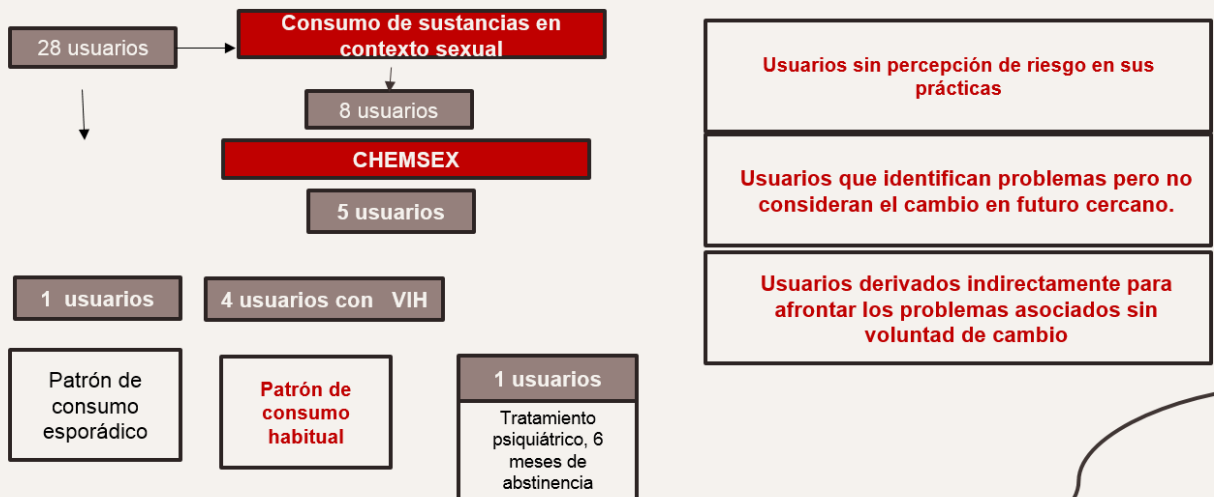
28 usuarios

Consumo de sustancias en contexto sexual

8 usuarios

CHEMSEX

5 usuarios

1 usuarios

4 usuarios con VIH

Patrón de consumo esporádico

Patrón de consumo habitual

1 usuarios

Tratamiento psiquiátrico, 6 meses de abstinencia

Usuarios sin percepción de riesgo en sus prácticas

Usuarios que identifican problemas pero no consideran el cambio en futuro cercano.

Usuarios derivados indirectamente para afrontar los problemas asociados sin voluntad de cambio